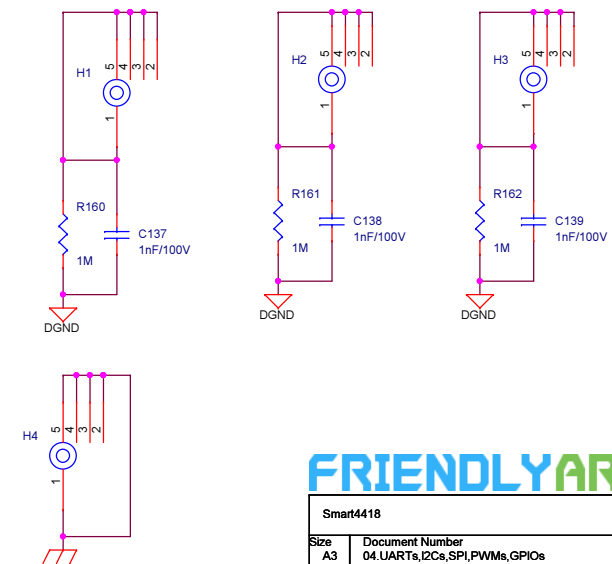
H1
5 4 3 2
1
R160
1M
C137
1nF/100V
DGND

H2
5 4 3 2
1
R161
1M
C138
1nF/100V
DGND

H3
5 4 3 2
1
R162
1M
C139
1nF/100V
DGND

H4
5 4 3 2
1

FRIENDLYAR

Smart4418

| Size | Document Number |
|---|---|
| A3 | 04.UARTs,I2Cs,SPI,PWMs,GPIOs |